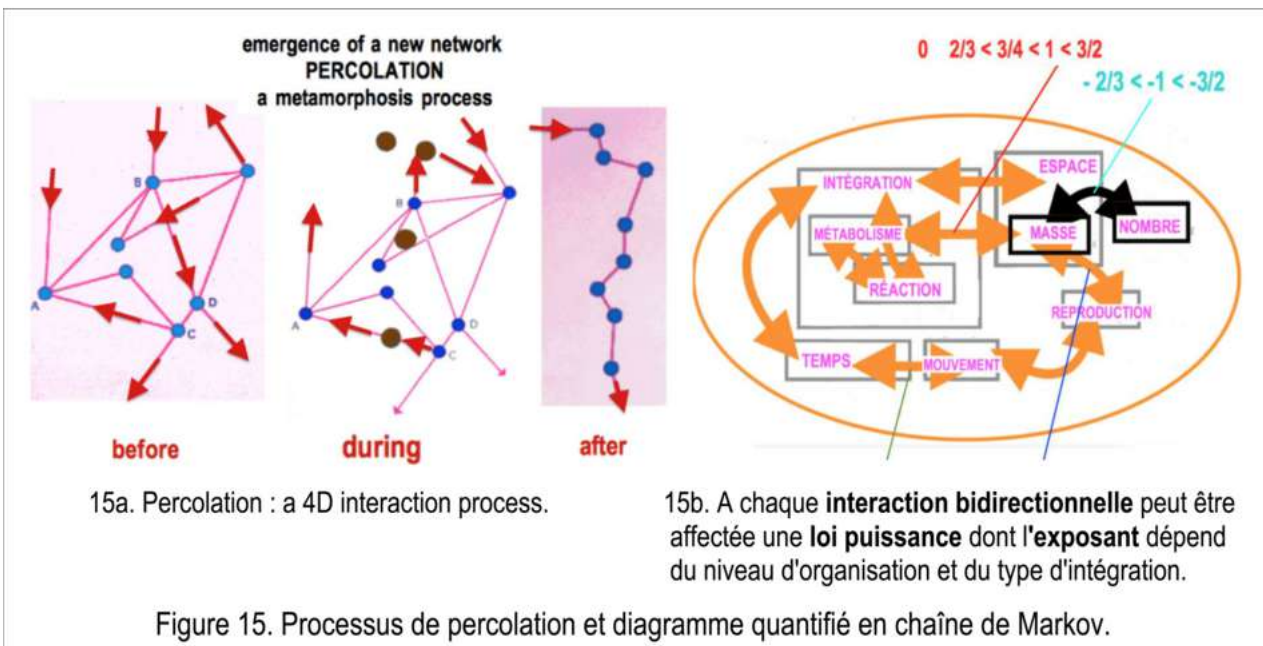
emergence of a new network
PERCOLATION
a metamorphosis process

B
A
C
D

B
A
C
D

before

during

after

0 2/3 < 3/4 < 1 < 3/2

- 2/3 < -1 < -3/2

INTÉGRATION
ESPACE
MÉTABOLISME
MASSE
NOMBRE
RÉACTION
REPRODUCTION
TEMPS
MOUVEMENT

15a. Percolation : a 4D interaction process.

15b. A chaque **interaction bidirectionnelle** peut être affectée une **loi puissance** dont l'**exposant** dépend du niveau d'organisation et du type d'intégration.

Figure 15. Processus de percolation et diagramme quantifié en chaîne de Markov.